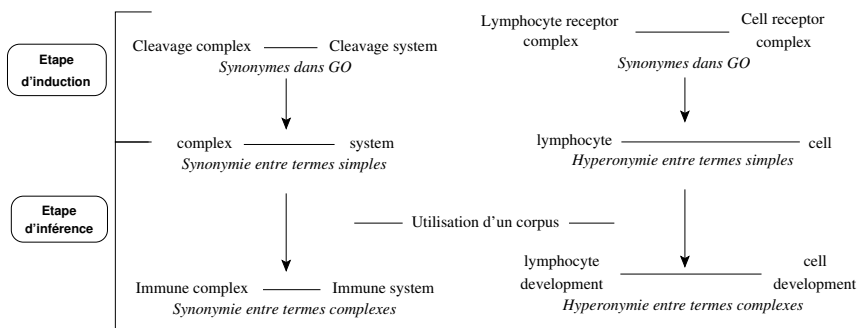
Etape d'induction

Etape d'inférence

Cleavage complex — Cleavage system
Synonymes dans GO

complex — system
Synonymie entre termes simples

Immune complex — Immune system
Synonymie entre termes complexes

Utilisation d'un corpus

Lymphocyte receptor complex — Cell receptor complex
Synonymes dans GO

lymphocyte — cell
Hyperonymie entre termes simples

lymphocyte development — cell development
Hyperonymie entre termes complexes